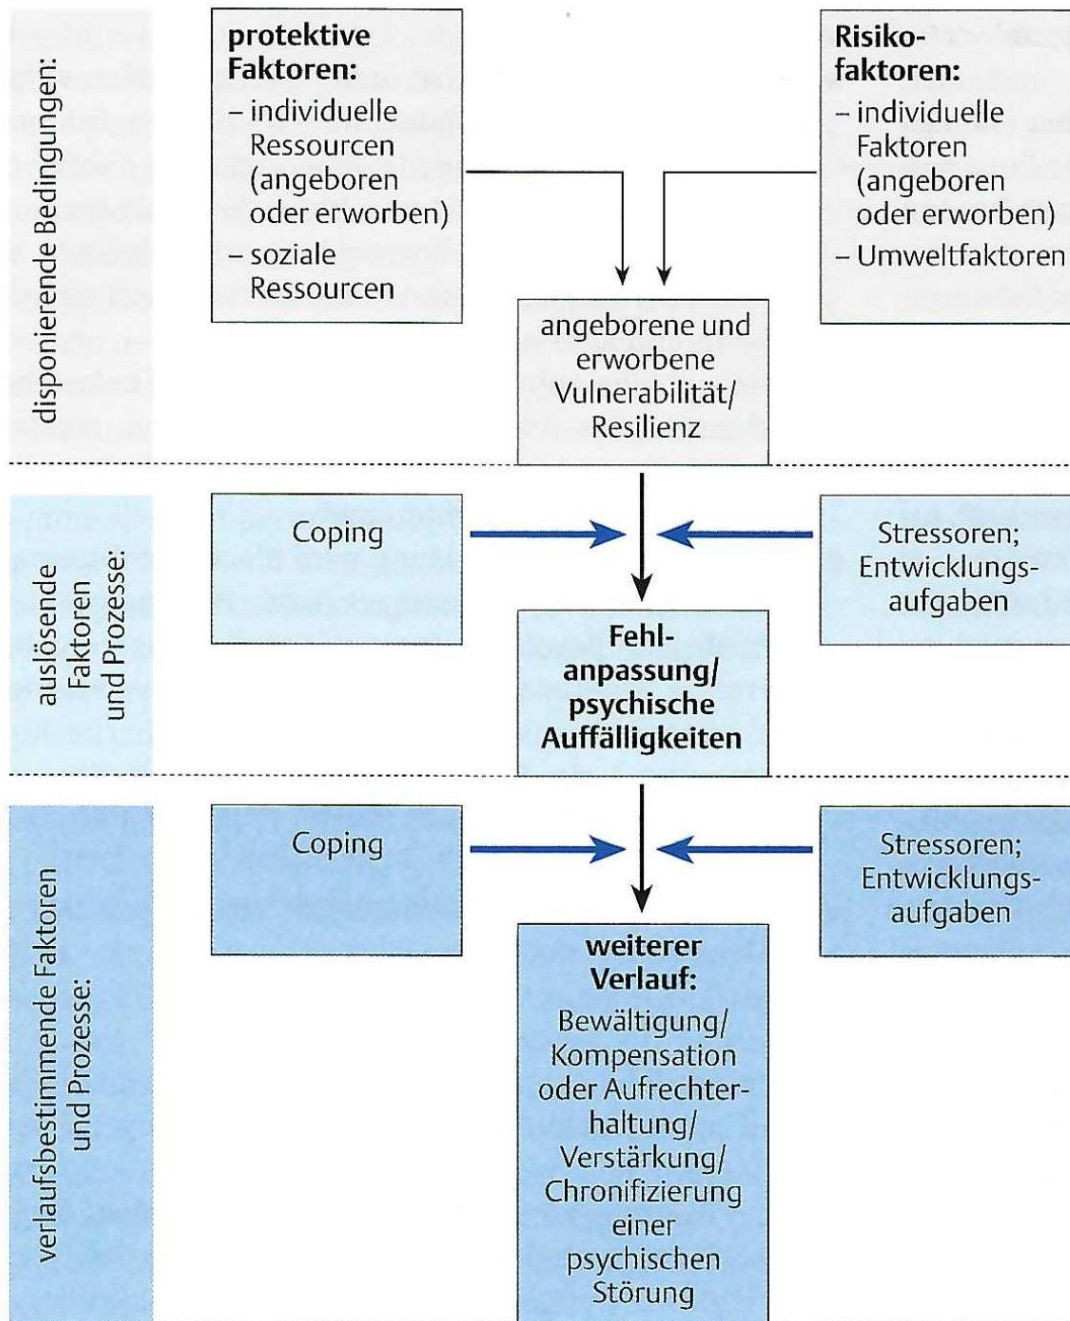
disponierende Bedingungen:

protektive Faktoren:
– individuelle Ressourcen (angeboren oder erworben)
– soziale Ressourcen

Risikofaktoren:
– individuelle Faktoren (angeboren oder erworben)
– Umweltfaktoren

angeborene und erworbene Vulnerabilität/ Resilienz

auslösende Faktoren und Prozesse:

Coping

Stressoren; Entwicklungsaufgaben

Fehlanpassung/ psychische Auffälligkeiten

verlaufsbestimmende Faktoren und Prozesse:

Coping

Stressoren; Entwicklungsaufgaben

weiterer Verlauf:
Bewältigung/ Kompensation oder Aufrechterhaltung/ Verstärkung/ Chronifizierung einer psychischen Störung